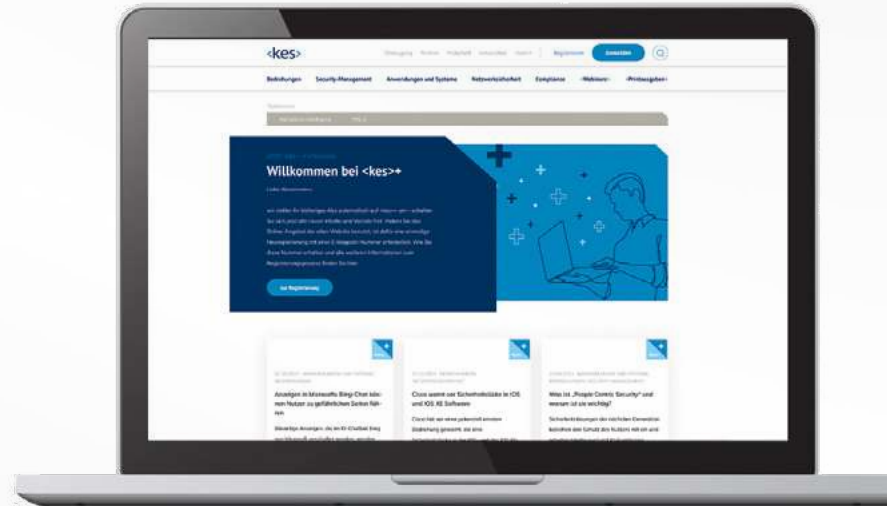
<kes>

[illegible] Registrieren Anmelden

Bedrohungen Security-Management Anwendungen und Systeme Netzwerksicherheit Compliance Webinare Printausgaben

Willkommen bei <kes>+

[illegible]

zur Registrierung

Anzeigen in Microsofts Bing-Chat können Nutzer zu gefährlichen Seiten führen

Cisco warnt vor Sicherheitslücke in IOS und IOS XE Software

Was ist „People Centric Security" und warum ist sie wichtig?